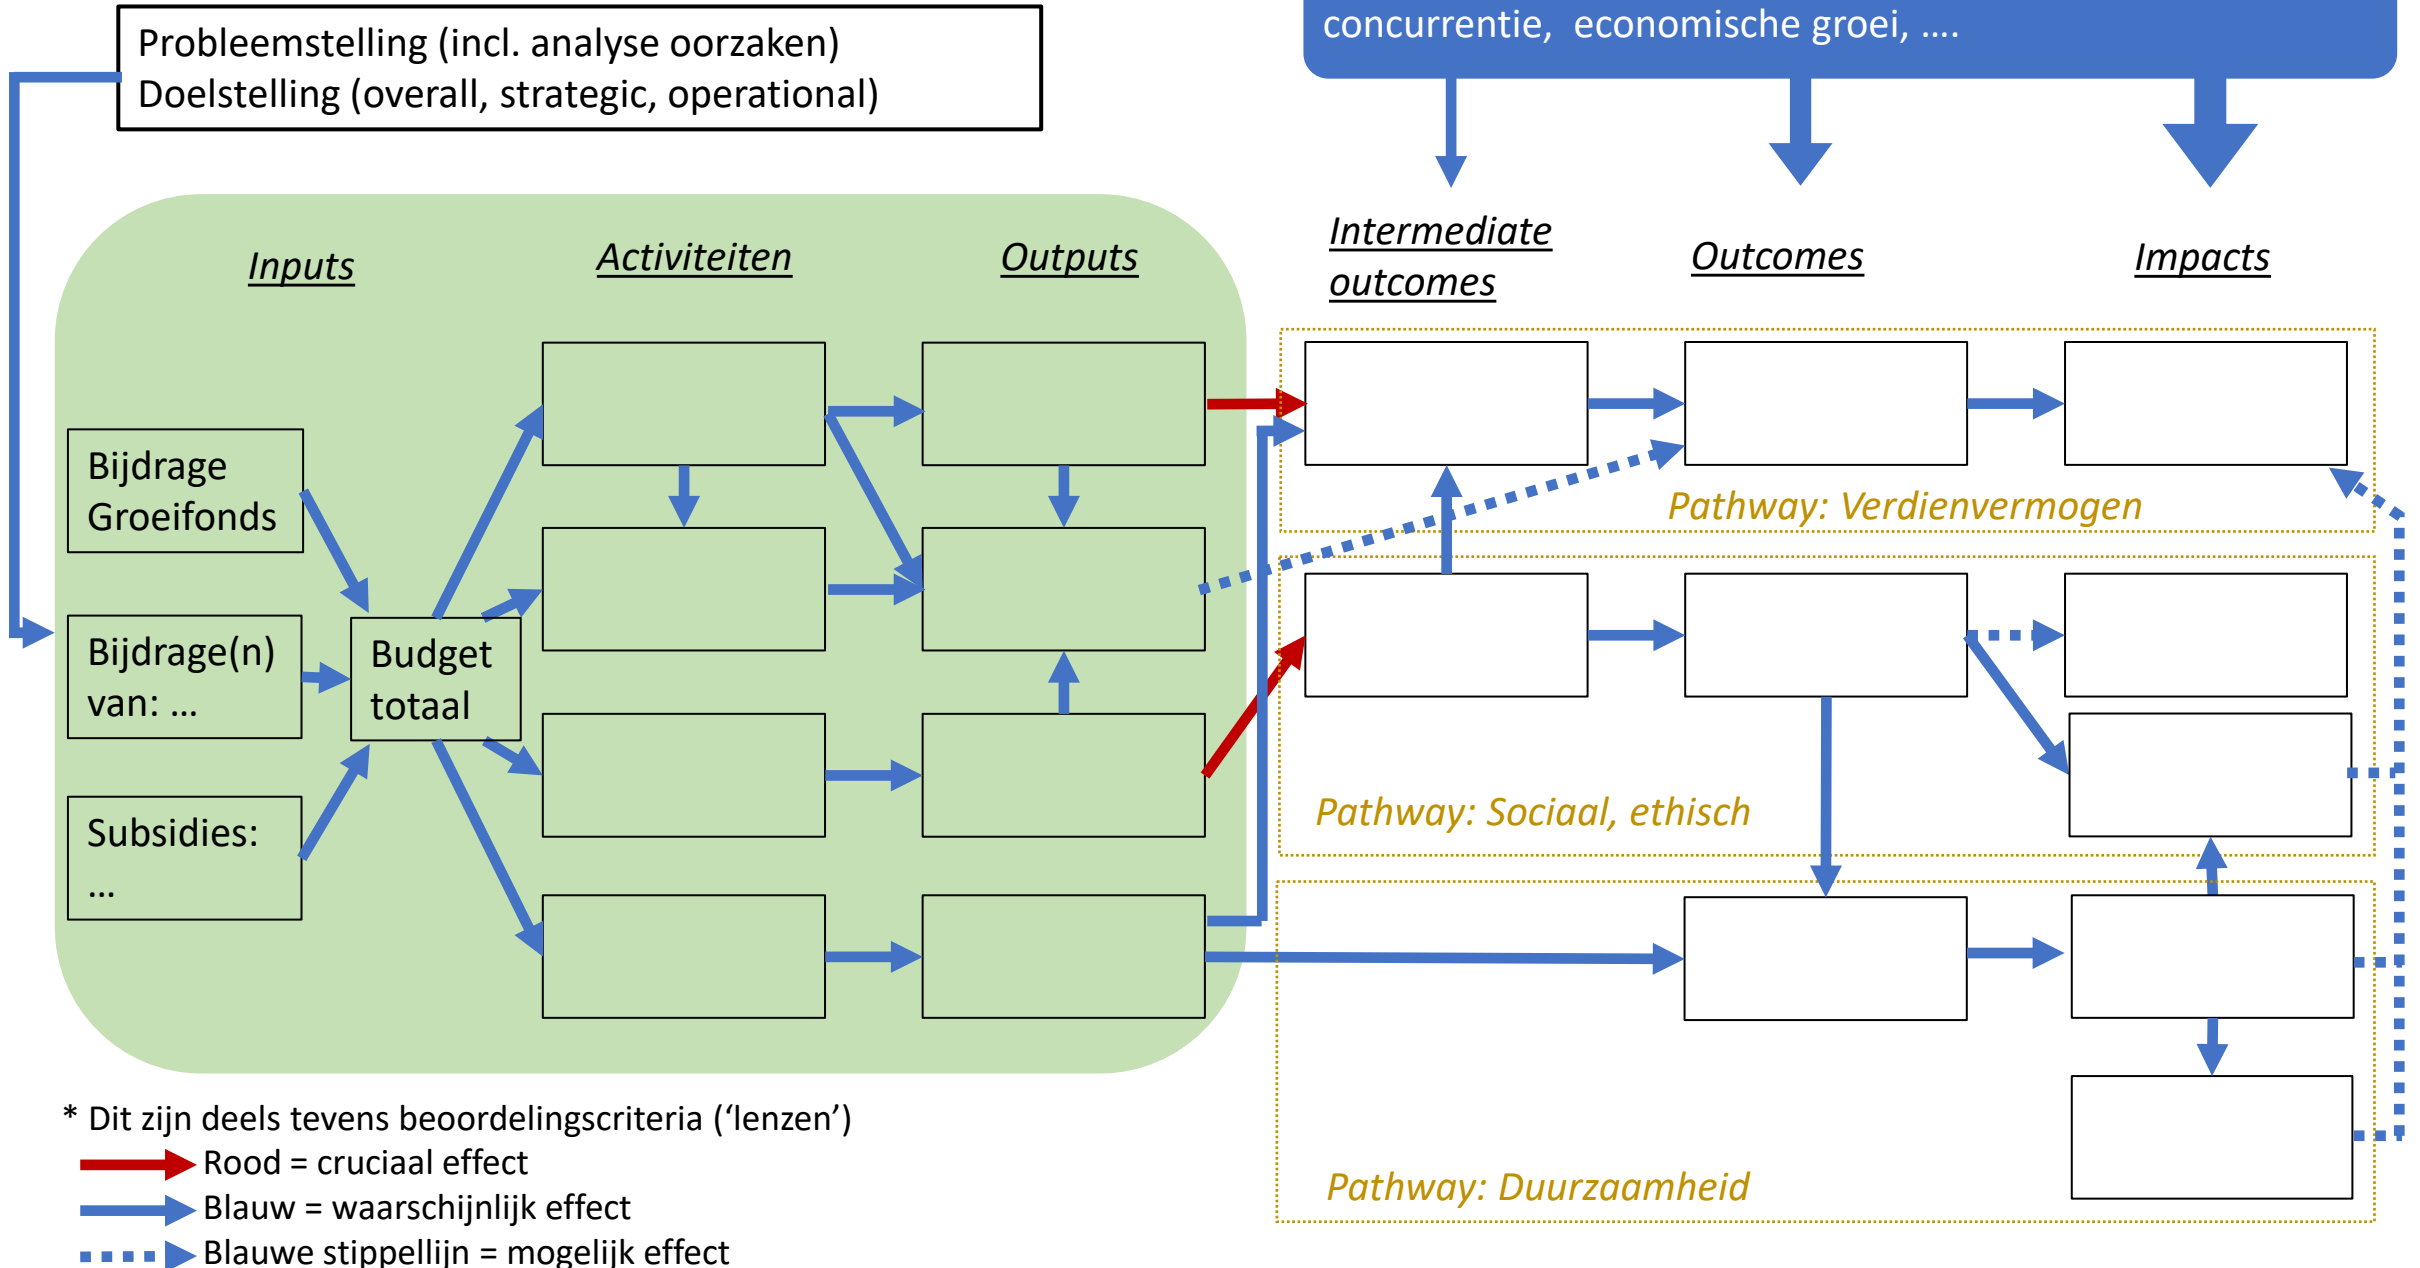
Probleemstelling (incl. analyse oorzaken)
Doelstelling (overall, strategic, operational)

concurrentie, economische groei, ….

Inputs

Activiteiten

Outputs

Intermediate outcomes

Outcomes

Impacts

Bijdrage Groeifonds

Bijdrage(n) van: …

Subsidies: …

Budget totaal

Pathway: Verdienvermogen

Pathway: Sociaal, ethisch

Pathway: Duurzaamheid

* Dit zijn deels tevens beoordelingscriteria ('lenzen')
Rood = cruciaal effect
Blauw = waarschijnlijk effect
Blauwe stippellijn = mogelijk effect